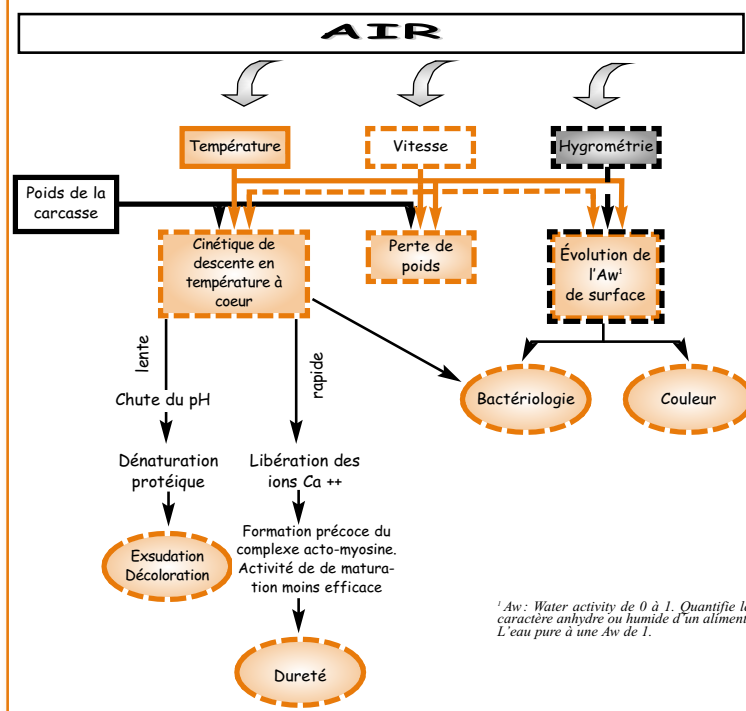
AIR

Température

Vitesse

Hygrométrie

Poids de la carcasse

Cinétique de descente en température à coeur

Perte de poids

Évolution de l'Aw$^1$ de surface

lente

rapide

Chute du pH

Bactériologie

Couleur

Dénaturation protéique

Libération des ions Ca ++

Exsudation Décoloration

Formation précoce du complexe acto-myosine. Activité de de maturation moins efficace

Dureté

$^1$Aw: Water activity de 0 à 1. Quantifie le caractère anhydre ou humide d'un aliment. L'eau pure à une Aw de 1.